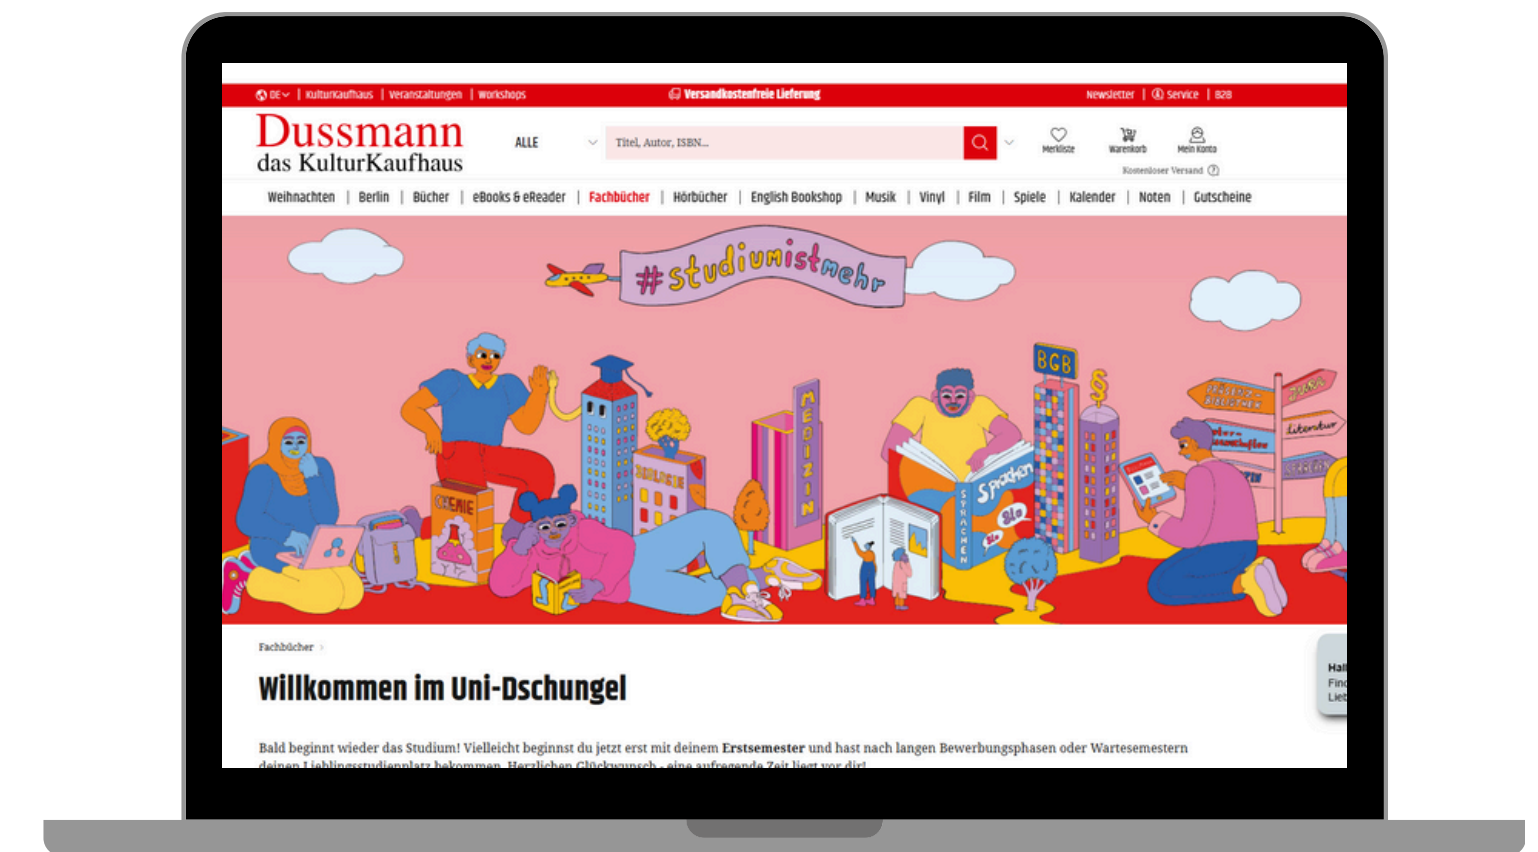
DE | Kulturkaufhaus | Veranstaltungen | Workshops

Versandkostenfreie Lieferung

Newsletter | Service | B2B

Dussmann
das KulturKaufhaus

ALLE

Titel, Autor, ISBN...

Merkliste

Warenkorb

Mein Konto

Kostenloser Versand

Weihnachten | Berlin | Bücher | eBooks & eReader | Fachbücher | Hörbücher | English Bookshop | Musik | Vinyl | Film | Spiele | Kalender | Noten | Gutscheine

#studiumistmehr

CHEMIE

BIOLOGIE

MEDIZIN

BGB

§

SPRACHEN

Sprachen

Literatur

Fachbücher ›

Willkommen im Uni-Dschungel

Bald beginnt wieder das Studium! Vielleicht beginnst du jetzt erst mit deinem **Erstsemester** und hast nach langen Bewerbungsphasen oder Wartesemestern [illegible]

Hal
Fin
Lieb